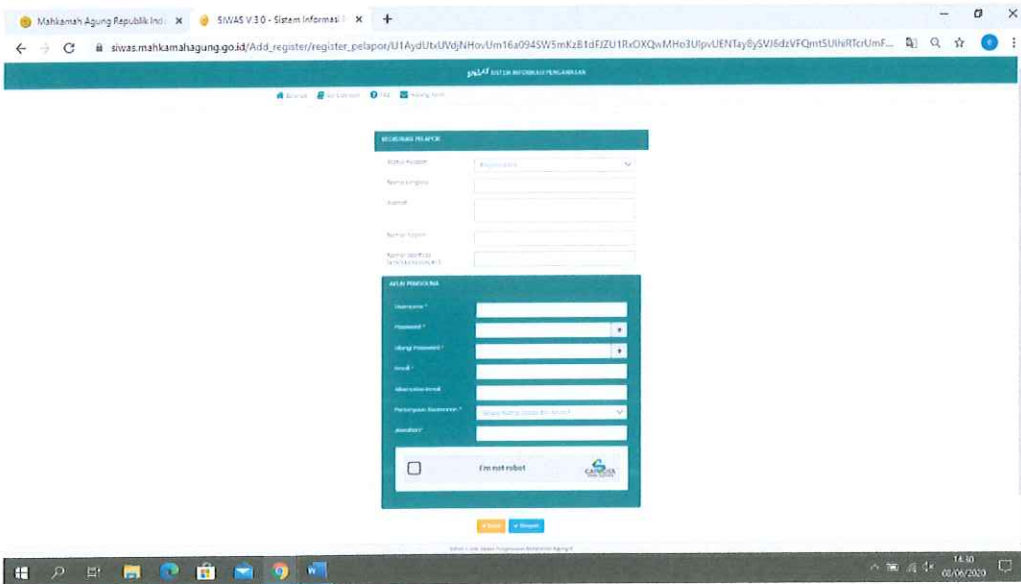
Mahkamah Agung Republik Indo ×
SIWAS V.3.0 - Sistem Informasi ×
+

siwas.mahkamahagung.go.id/Add_register/register_pelapor/U1AydUtvUVdjNHovUm16a094SW5mKzB1dFJZU1RxOXQwMHo3UlpvUENTay8ySVJ6dzVFQmt5UlhiRTcrUmF...

SIWAS SISTEM INFORMASI PENGAWASAN

Beranda  Get Contact  FAQ  Hubungi Kami

REGISTRASI PELAPOR

Status Pelapor
Nama Lengkap
Alamat
Nomor Telpon
Nomor Identitas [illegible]

AKUN PENGGUNA

Username *
Password *
Ulangi Password *
Email *
Konfirmasi Email
Pertanyaan Keamanan *
Jawaban *

I'm not robot

Kirim  Batal

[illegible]

14:30
08/06/2020